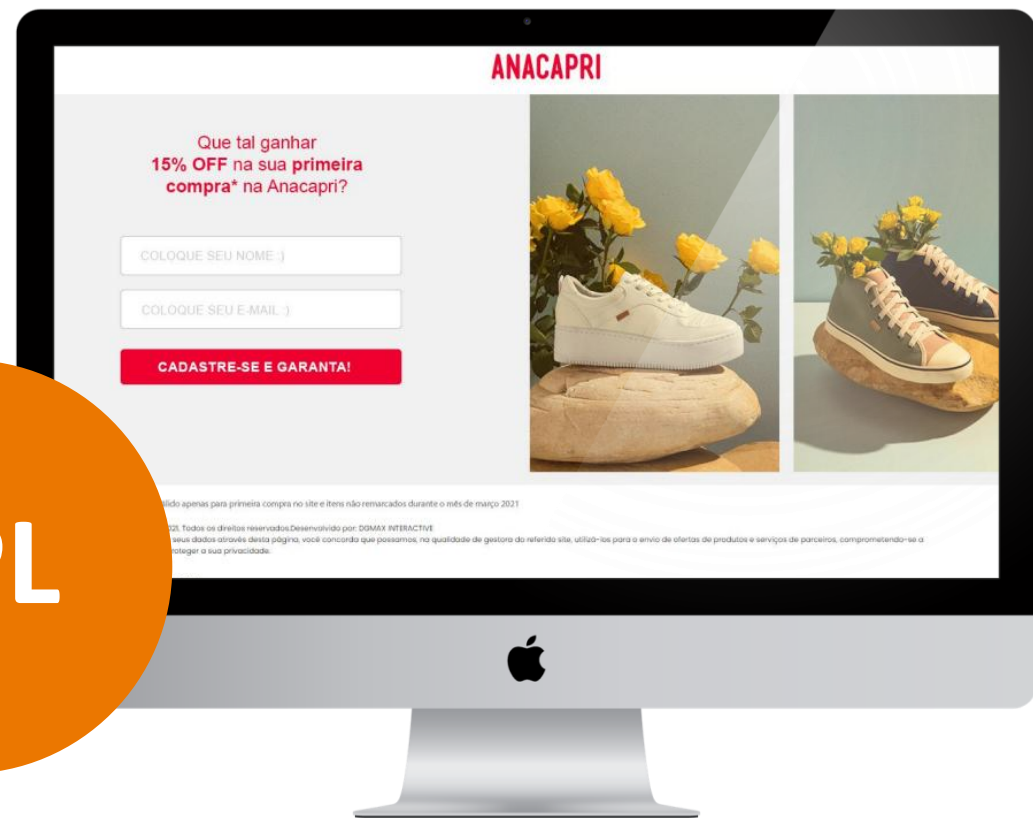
ANACAPRI

Que tal ganhar
**15% OFF** na sua **primeira compra*** na Anacapri?

COLOQUE SEU NOME :)

COLOQUE SEU E-MAIL :)

CADASTRE-SE E GARANTA!

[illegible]lido apenas para primeira compra no site e itens não remarcados durante o mês de março 2021

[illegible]21. Todos os direitos reservados.Desenvolvido por: DGMAX INTERACTIVE
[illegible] seus dados através desta página, você concorda que possamos, na qualidade de gestora do referido site, utilizá-los para o envio de ofertas de produtos e serviços de parceiros, comprometendo-se a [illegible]roteger a sua privacidade.

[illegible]L